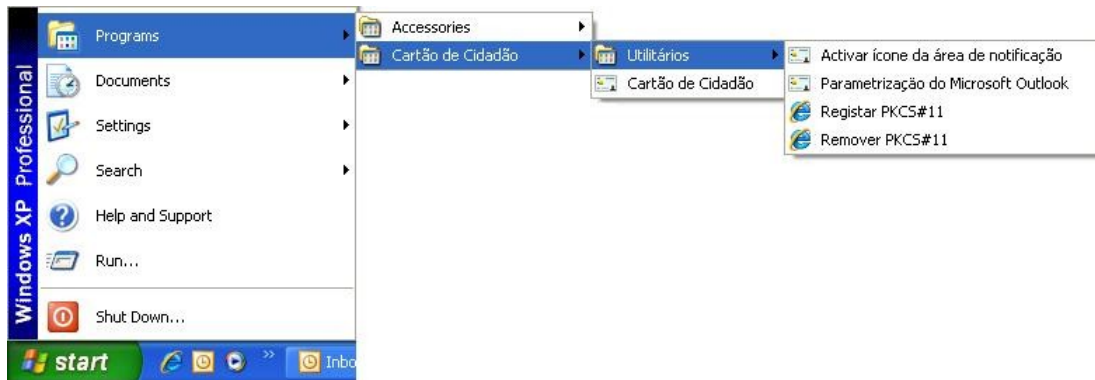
Windows XP Professional

Programs
Documents
Settings
Search
Help and Support
Run...
Shut Down...

start
Inbo

Accessories
Cartão de Cidadão

Utilitários
Cartão de Cidadão

Activar ícone da área de notificação
Parametrização do Microsoft Outlook
Registar PKCS#11
Remover PKCS#11